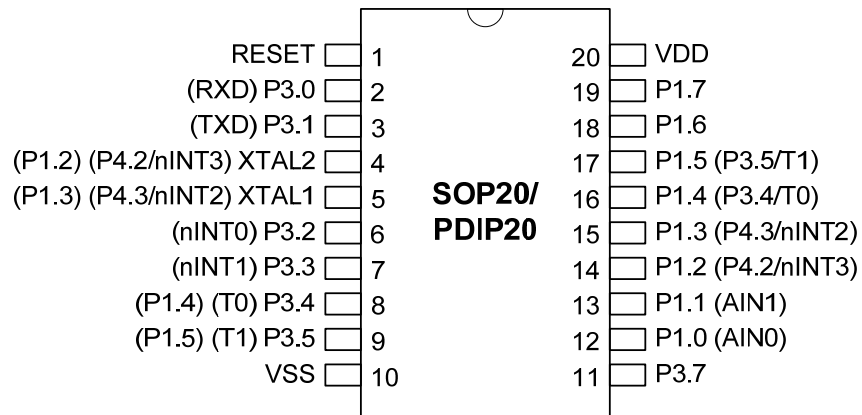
RESET 1
(RXD) P3.0 2
(TXD) P3.1 3
(P1.2) (P4.2/nINT3) XTAL2 4
(P1.3) (P4.3/nINT2) XTAL1 5
(nINT0) P3.2 6
(nINT1) P3.3 7
(P1.4) (T0) P3.4 8
(P1.5) (T1) P3.5 9
VSS 10

SOP20/
PDIP20

20 VDD
19 P1.7
18 P1.6
17 P1.5 (P3.5/T1)
16 P1.4 (P3.4/T0)
15 P1.3 (P4.3/nINT2)
14 P1.2 (P4.2/nINT3)
13 P1.1 (AIN1)
12 P1.0 (AIN0)
11 P3.7